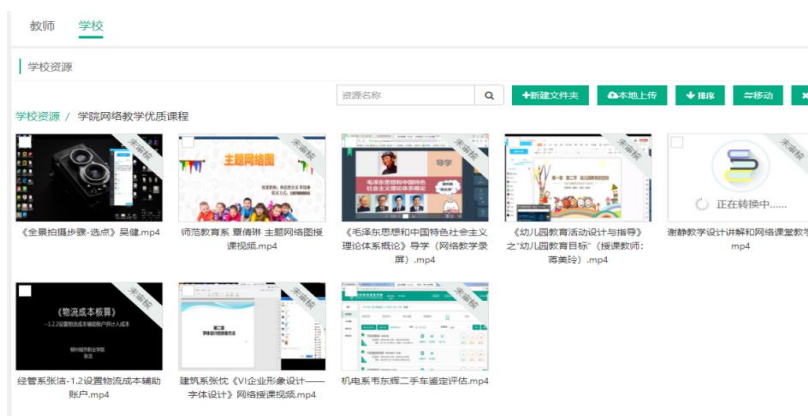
教师　学校

学校资源

资源名称

+新建文件夹　本地上传　排序　移动

学校资源 / 学院网络教学优质课程

未审核

《全景拍摄步骤-选点》吴健.mp4

未审核

主题网络图

师范教育系 覃倩琳 主题网络图搜课视频.mp4

未审核

导学

《毛泽东思想和中国特色社会主义理论体系概论》导学（网络教学录屏）.mp4

未审核

《幼儿园教育活动设计与指导》之"幼儿园教育目标"（授课教师：蒋美玲）.mp4

未审核

正在转换中......

谢静教学设计讲解和网络课堂教学.mp4

未审核

《物流成本核算》

经管系张洁-1.2设置物流成本辅助账户.mp4

未审核

建筑系张优《VI企业形象设计——字体设计》网络授课视频.mp4

未审核

机电系韦东辉二手车鉴定评估.mp4